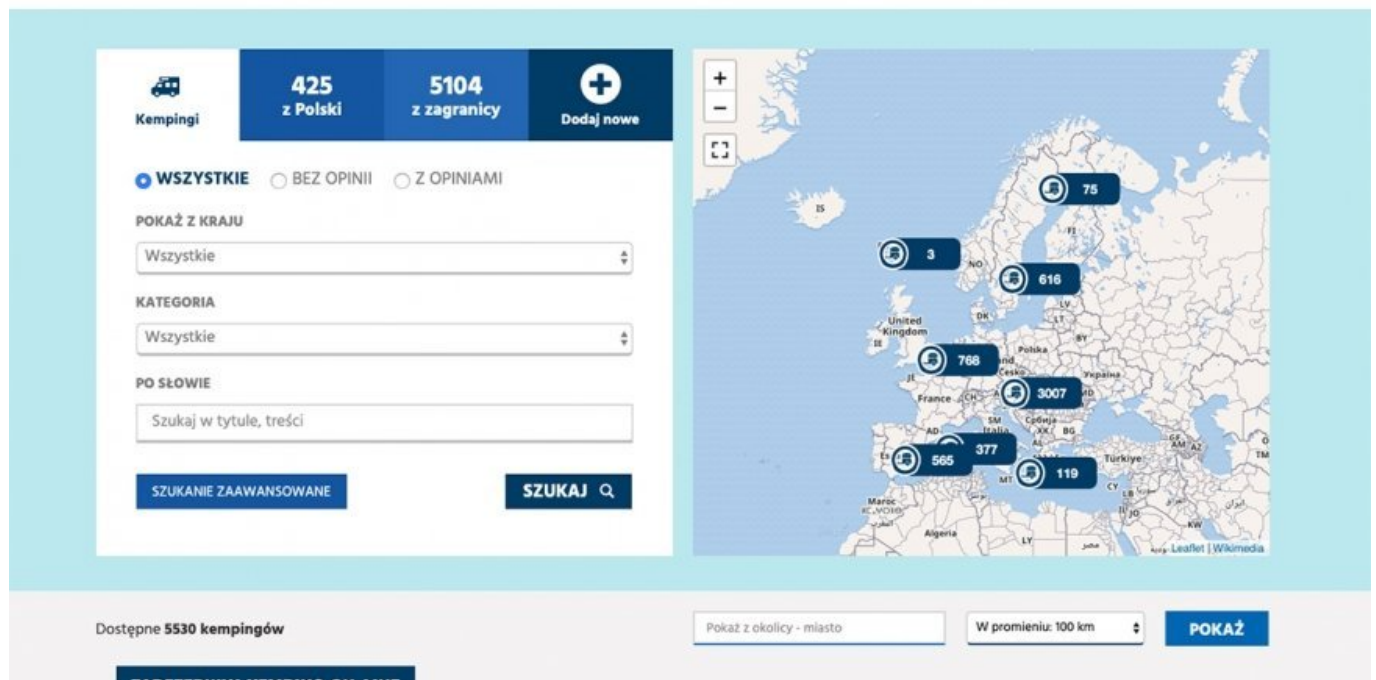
Kempingi

425
z Polski

5104
z zagranicy

Dodaj nowe

WSZYSTKIE  BEZ OPINII  Z OPINIAMI

POKAŻ Z KRAJU

Wszystkie

KATEGORIA

Wszystkie

PO SŁOWIE

Szukaj w tytule, treści

SZUKANIE ZAAWANSOWANE

SZUKAJ

+
−

75
IS
3
FI
NO
616
LV
DK
LT
United Kingdom
BY
IE
768
Polska
Česko
Україна
France
CH
3007
MD
SM
Italia
XK
BG
AD
377
565
119
MT
Türkiye
AM
AZ
GE
TM
CY
LB
Maroc
Algeria
LY
KW
Leaflet | Wikimedia

Dostępne 5530 kempingów

Pokaż z okolicy - miasto

W promieniu: 100 km

POKAŻ

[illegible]